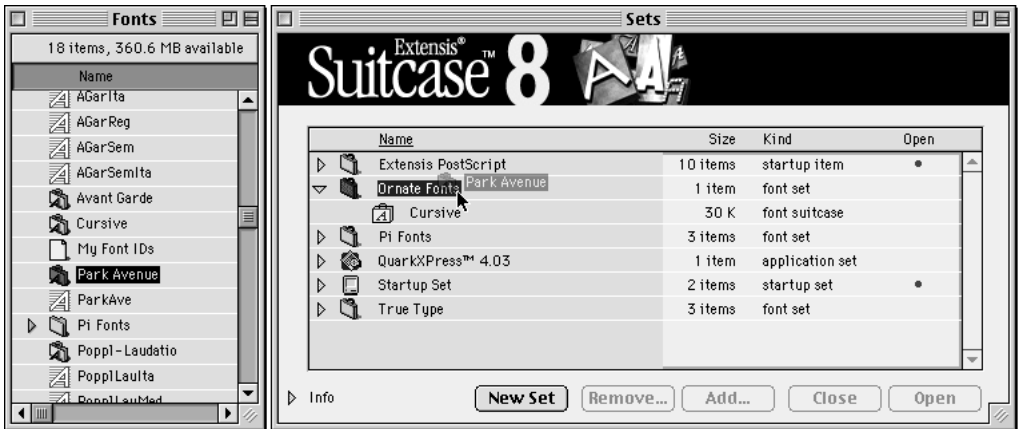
Fonts

18 items, 360.6 MB available

Name

AGarIta
AGarReg
AGarSem
AGarSemIta
Avant Garde
Cursive
My Font IDs
Park Avenue
ParkAve
Pi Fonts
Poppl-Laudatio
PopplLauIta
PopplLauMed

Sets

Suitcase Extensis® ™ 8

| Name | Size | Kind | Open |
|---|---|---|---|
| Extensis PostScript | 10 items | startup item | • |
| Ornate Fonts Park Avenue | 1 item | font set | |
| Cursive | 30 K | font suitcase | |
| Pi Fonts | 3 items | font set | |
| QuarkXPress™ 4.03 | 1 item | application set | |
| Startup Set | 2 items | startup set | • |
| True Type | 3 items | font set | |

Info

New Set

Remove...

Add...

Close

Open